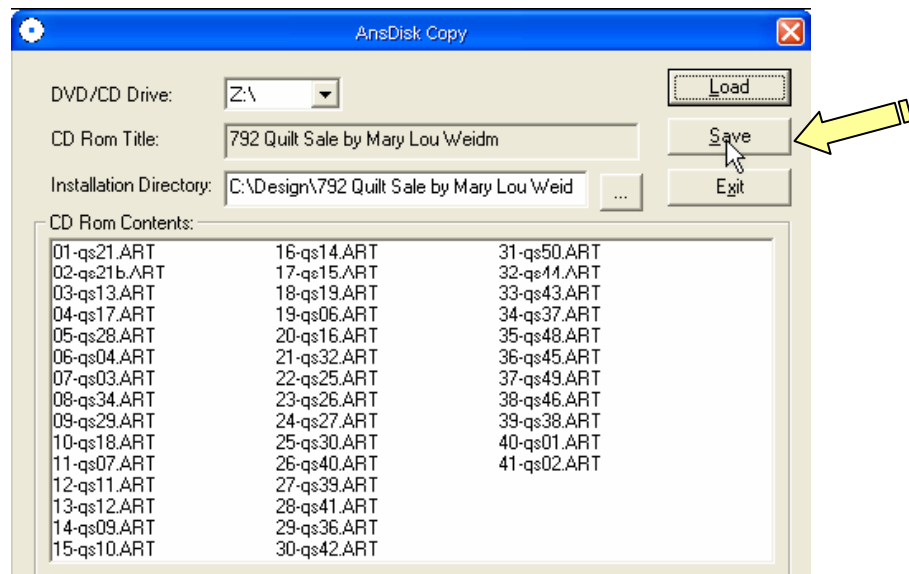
AnsDisk Copy

DVD/CD Drive: Z:\

CD Rom Title: 792 Quilt Sale by Mary Lou Weidm

Installation Directory: C:\Design\792 Quilt Sale by Mary Lou Weid ...

Load

Save

Exit

CD Rom Contents:

01-qs21.ART
02-qs21b.ART
03-qs13.ART
04-qs17.ART
05-qs28.ART
06-qs04.ART
07-qs03.ART
08-qs34.ART
09-qs29.ART
10-qs18.ART
11-qs07.ART
12-qs11.ART
13-qs12.ART
14-qs09.ART
15-qs10.ART

16-qs14.ART
17-qs15.ART
18-qs19.ART
19-qs06.ART
20-qs16.ART
21-qs32.ART
22-qs25.ART
23-qs26.ART
24-qs27.ART
25-qs30.ART
26-qs40.ART
27-qs39.ART
28-qs41.ART
29-qs36.ART
30-qs42.ART

31-qs50.ART
32-qs44.ART
33-qs43.ART
34-qs37.ART
35-qs48.ART
36-qs45.ART
37-qs49.ART
38-qs46.ART
39-qs38.ART
40-qs01.ART
41-qs02.ART